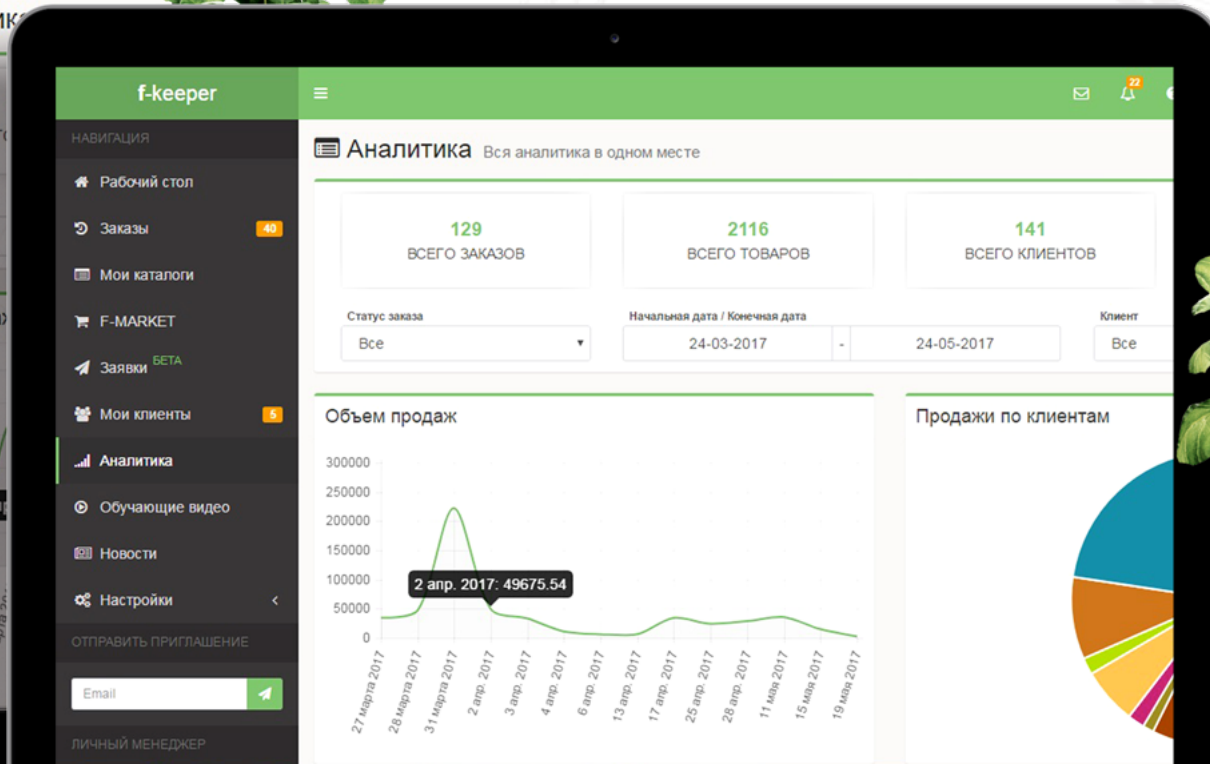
f-keeper

22

НАВИГАЦИЯ
Рабочий стол
Заказы 40
Мои каталоги
F-MARKET
Заявки БЕТА
Мои клиенты 5
Аналитика
Обучающие видео
Новости
Настройки
ОТПРАВИТЬ ПРИГЛАШЕНИЕ
Email
ЛИЧНЫЙ МЕНЕДЖЕР

Аналитика Вся аналитика в одном месте

129
ВСЕГО ЗАКАЗОВ

2116
ВСЕГО ТОВАРОВ

141
ВСЕГО КЛИЕНТОВ

Статус заказа
Все

Начальная дата / Конечная дата
24-03-2017 - 24-05-2017

Клиент
Все

Объем продаж

300000
250000
200000
150000
100000
50000
0

2 апр. 2017: 49675.54

27 марта 2017
28 марта 2017
31 марта 2017
2 апр. 2017
3 апр. 2017
4 апр. 2017
6 апр. 2017
13 апр. 2017
17 апр. 2017
25 апр. 2017
28 апр. 2017
11 мая 2017
15 мая 2017
19 мая 2017

Продажи по клиентам